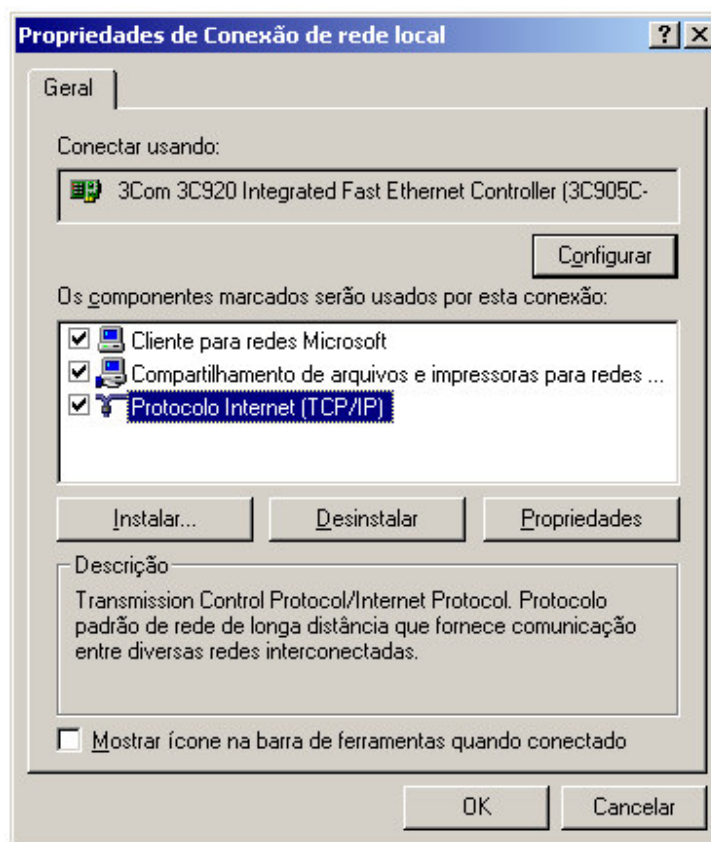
Propriedades de Conexão de rede local

?

X

Geral

Conectar usando:

3Com 3C920 Integrated Fast Ethernet Controller (3C905C-

Configurar

Os componentes marcados serão usados por esta conexão:

Cliente para redes Microsoft

Compartilhamento de arquivos e impressoras para redes ...

Protocolo Internet (TCP/IP)

Instalar...

Desinstalar

Propriedades

Descrição

Transmission Control Protocol/Internet Protocol. Protocolo padrão de rede de longa distância que fornece comunicação entre diversas redes interconectadas.

Mostrar ícone na barra de ferramentas quando conectado

OK

Cancelar